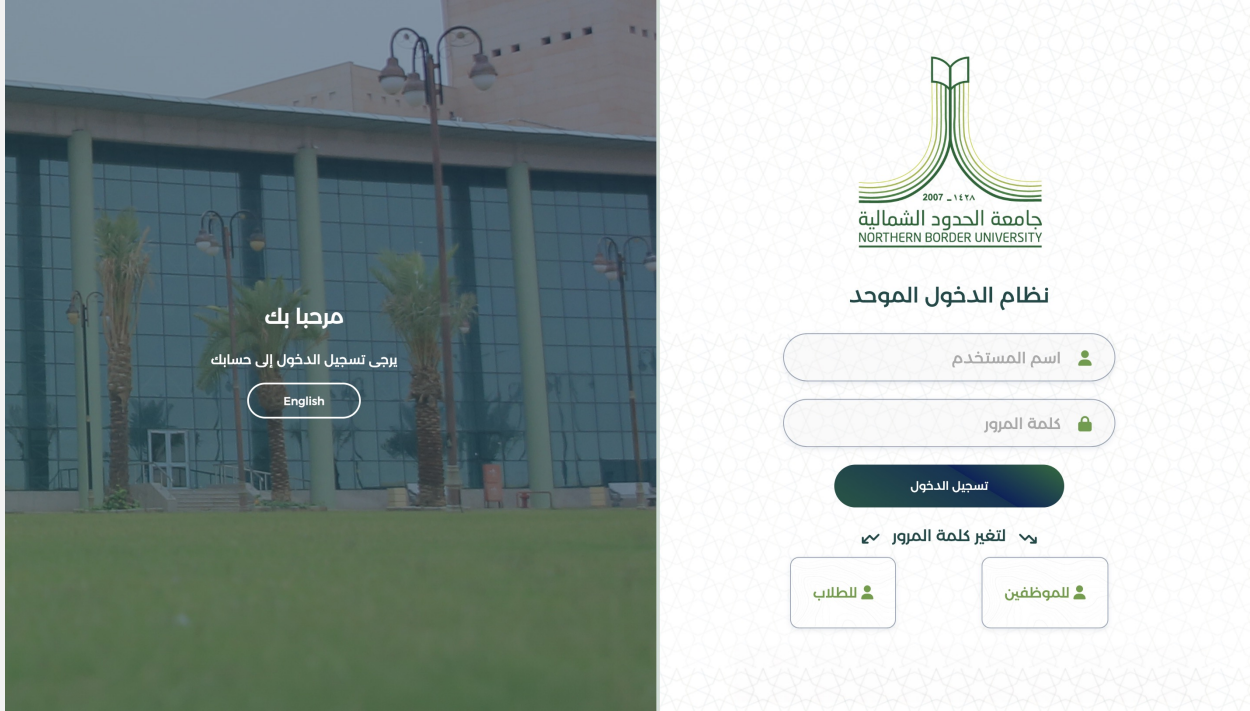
مرحبا بك

يرجى تسجيل الدخول إلى حسابك

English

2007 _ ١٤٢٨

جامعة الحدود الشمالية

NORTHERN BORDER UNIVERSITY

نظام الدخول الموحد

اسم المستخدم

كلمة المرور

تسجيل الدخول

لتغير كلمة المرور

للموظفين

للطلاب